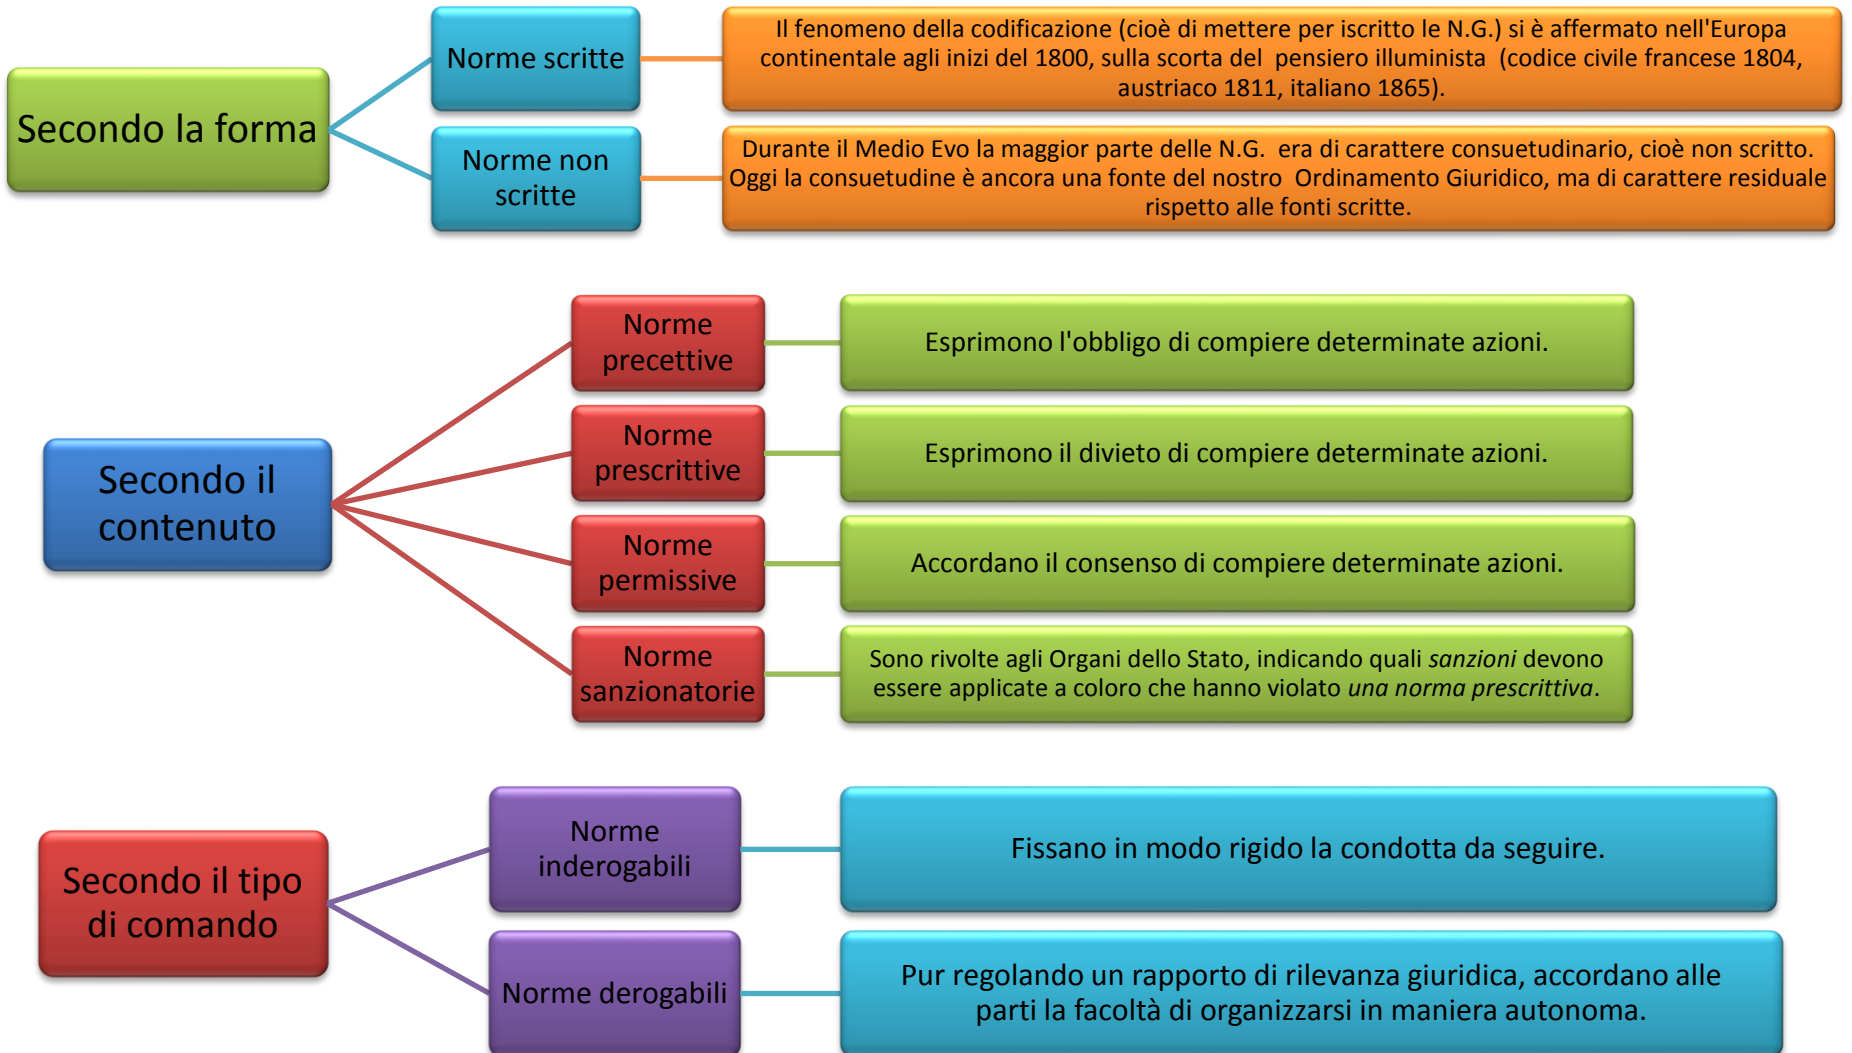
Secondo la forma

Norme scritte

Il fenomeno della codificazione (cioè di mettere per iscritto le N.G.) si è affermato nell'Europa continentale agli inizi del 1800, sulla scorta del pensiero illuminista (codice civile francese 1804, austriaco 1811, italiano 1865).

Norme non scritte

Durante il Medio Evo la maggior parte delle N.G. era di carattere consuetudinario, cioè non scritto. Oggi la consuetudine è ancora una fonte del nostro Ordinamento Giuridico, ma di carattere residuale rispetto alle fonti scritte.

Secondo il contenuto

Norme precettive

Esprimono l'obbligo di compiere determinate azioni.

Norme prescrittive

Esprimono il divieto di compiere determinate azioni.

Norme permissive

Accordano il consenso di compiere determinate azioni.

Norme sanzionatorie

Sono rivolte agli Organi dello Stato, indicando quali *sanzioni* devono essere applicate a coloro che hanno violato *una norma prescrittiva*.

Secondo il tipo di comando

Norme inderogabili

Fissano in modo rigido la condotta da seguire.

Norme derogabili

Pur regolando un rapporto di rilevanza giuridica, accordano alle parti la facoltà di organizzarsi in maniera autonoma.